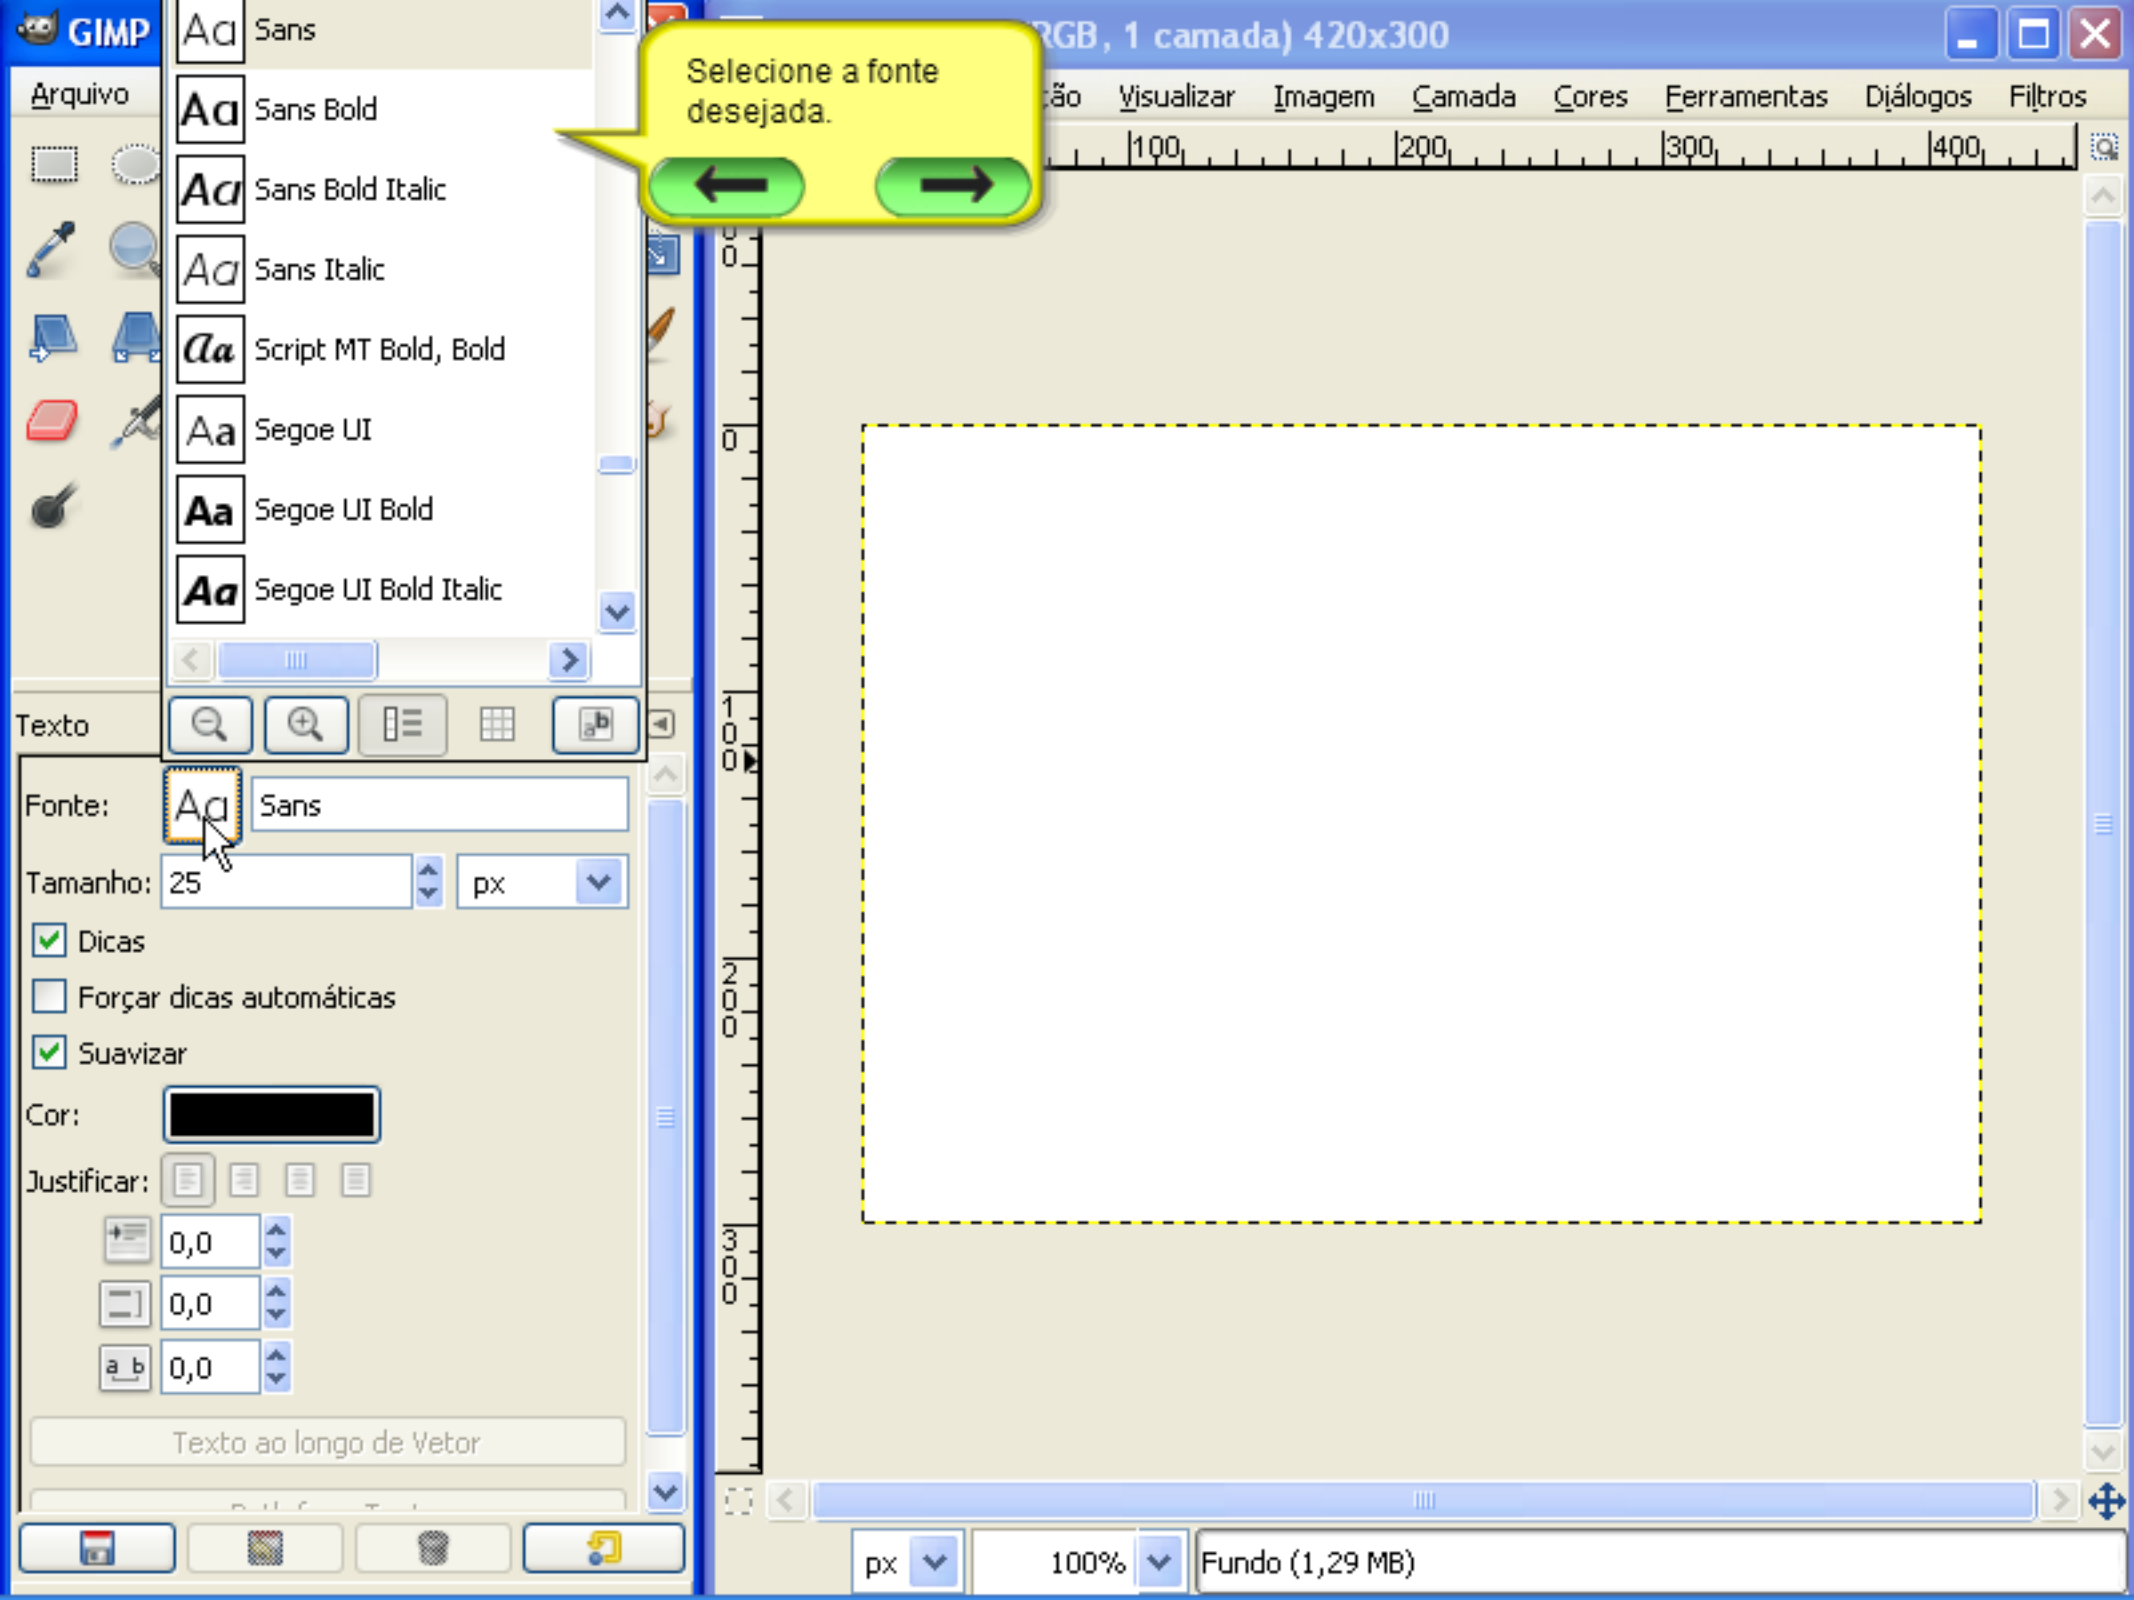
GIMP

Arquivo

Aa Sans
Aa Sans Bold
Aa Sans Bold Italic
Aa Sans Italic
Aa Script MT Bold, Bold
Aa Segoe UI
Aa Segoe UI Bold
Aa Segoe UI Bold Italic

Selecione a fonte desejada.

RGB, 1 camada) 420x300

ção Visualizar Imagem Camada Cores Ferramentas Diálogos Filtros

100 200 300 400

Texto

Fonte: Aa Sans

Tamanho: 25 px

Dicas

Forçar dicas automáticas

Suavizar

Cor:

Justificar:

0,0

0,0

0,0

Texto ao longo de Vetor

px 100% Fundo (1,29 MB)